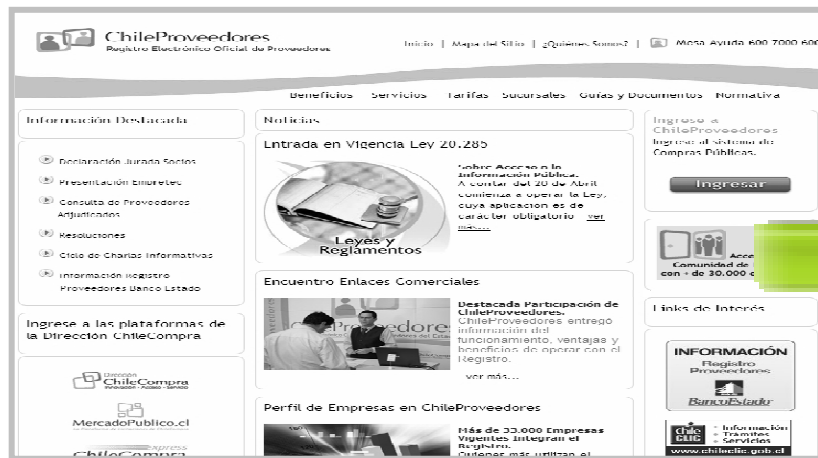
ChileProveedores
Registro Electrónico Oficial de Proveedores

Inicio | Mapa del Sitio | ¿Quiénes Somos? | Mesa Ayuda 600 7000 600

Beneficios Servicios Tarifas Sucursales Guías y Documentos Normativa

Información Destacada

Declaración Jurada Socios
Presentación Empretec
Consulta de Proveedores Adjudicados
Resoluciones
Ciclo de Charlas Informativas
Información Registro Proveedores Banco Estado

Ingrese a las plataformas de la Dirección ChileCompra

Dirección ChileCompra
MercadoPublico.cl
Express ChileCompra

Noticias

Entrada en Vigencia Ley 20.285

Leyes y Reglamentos

Sobre Acceso a la Información Pública. A contar del 20 de Abril comienza a operar la Ley, cuya aplicación es de carácter obligatorio ver más...

Encuentro Enlaces Comerciales

Destacada Participación de ChileProveedores. ChileProveedores entregó información del funcionamiento, ventajas y beneficios de operar con el Registro.
ver más...

Perfil de Empresas en ChileProveedores

Más de 33.000 Empresas Vigentes integran el Registro. Quienes más utilizan el

Ingreso a ChileProveedores
Ingrese al sistema de Compras Públicas.
Ingresar

Acc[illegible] Comunidad de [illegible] con + de 30.000 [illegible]

Links de Interés

INFORMACIÓN
Registro Proveedores
BancoEstado

Chile Clic
Información
Trámites
Servicios
www.chileclic.gob.cl